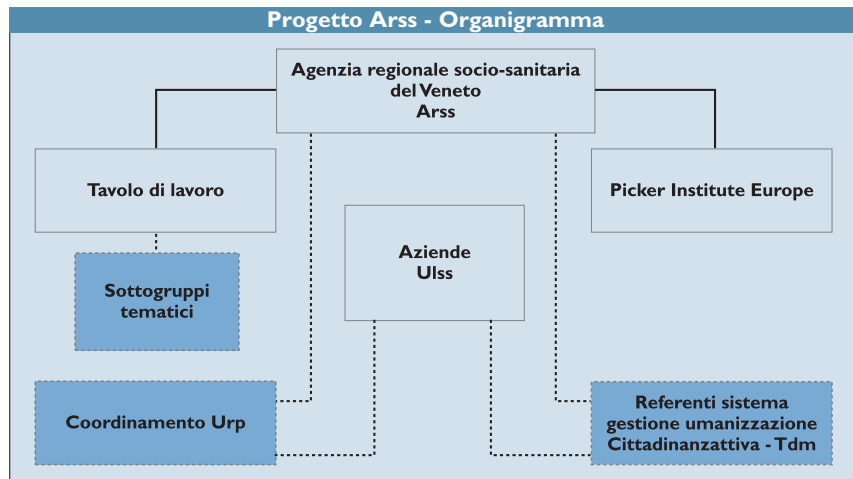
Progetto Arss - Organigramma

Agenzia regionale socio-sanitaria del Veneto Arss

Tavolo di lavoro

Picker Institute Europe

Aziende Ulss

Sottogruppi tematici

Coordinamento Urp

Referenti sistema gestione umanizzazione Cittadinanzattiva - Tdm